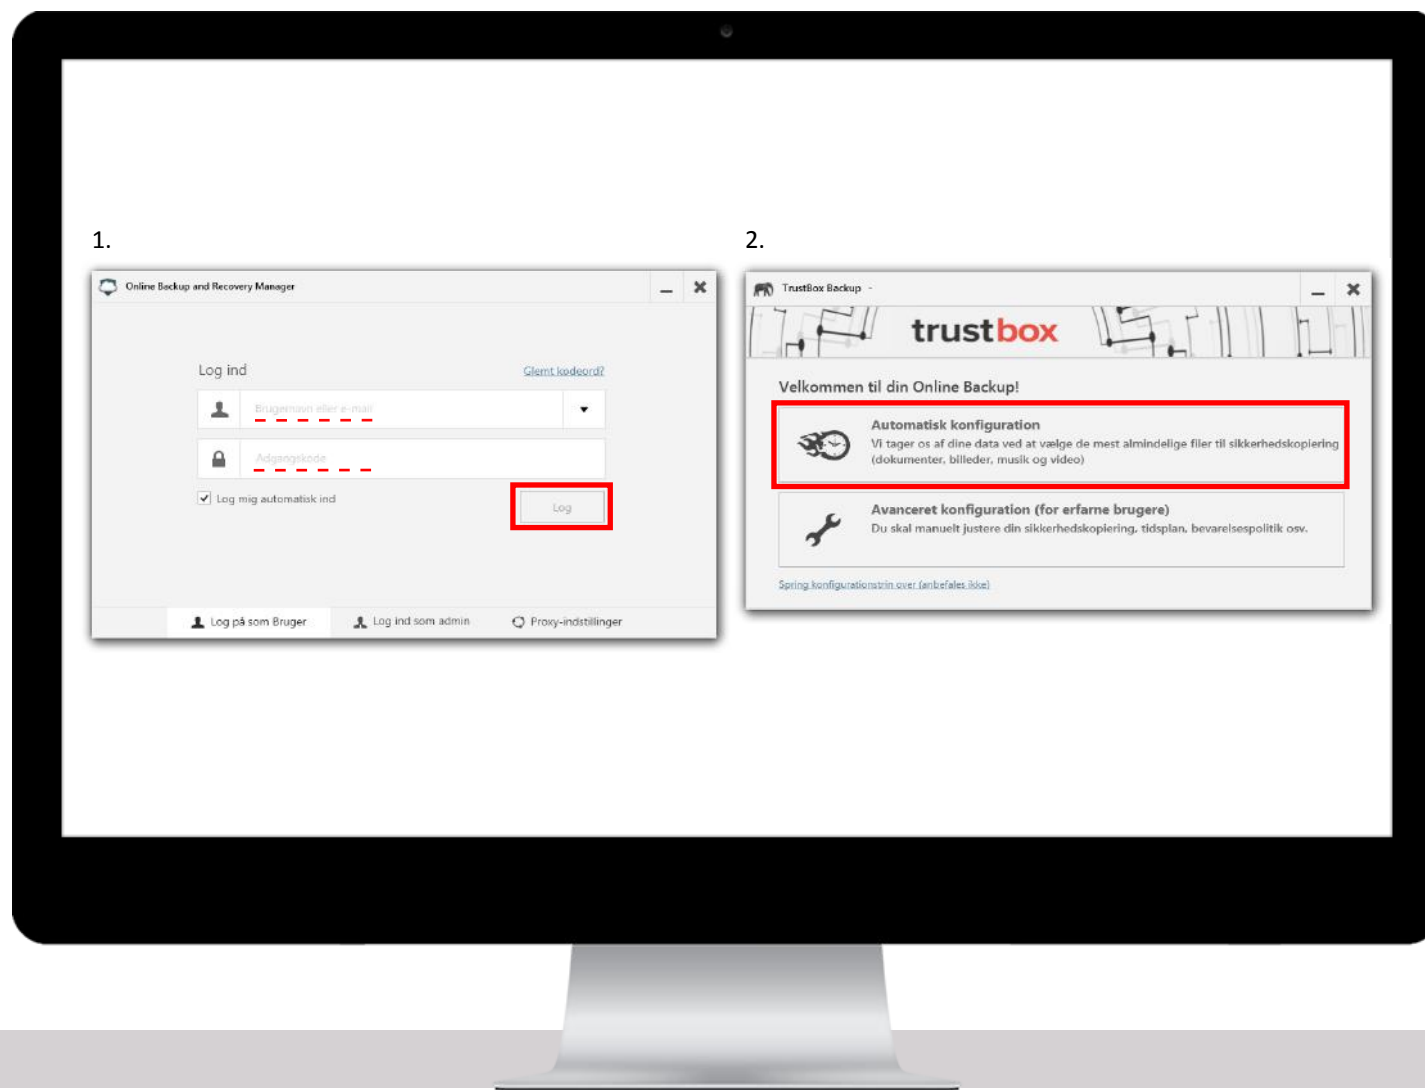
1.

Online Backup and Recovery Manager

Log ind

Glemt kodeord?

Brugernavn eller e-mail

Adgangskode

Log mig automatisk ind

Log

Log på som Bruger

Log ind som admin

Proxy-indstillinger

2.

TrustBox Backup -

trustbox

Velkommen til din Online Backup!

Automatisk konfiguration
Vi tager os af dine data ved at vælge de mest almindelige filer til sikkerhedskopiering (dokumenter, billeder, musik og video)

Avanceret konfiguration (for erfarne brugere)
Du skal manuelt justere din sikkerhedskopiering, tidsplan, bevarelsespolitik osv.

Spring konfigurationstrin over (anbefales ikke)